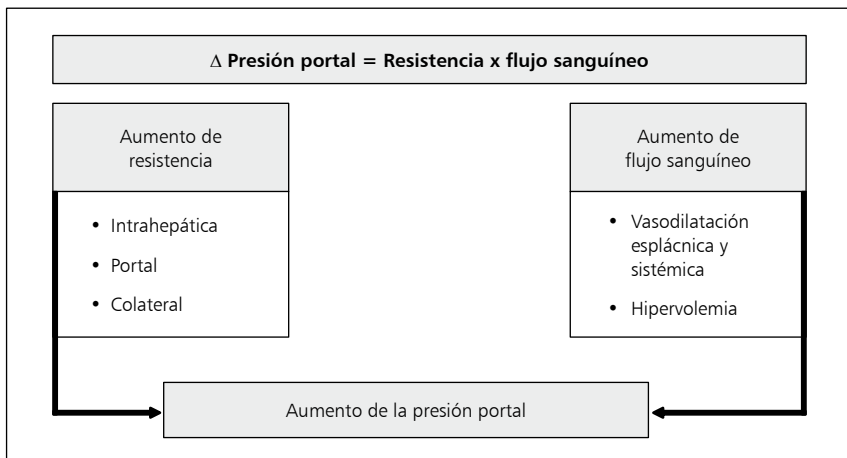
$\Delta$ **Presión portal = Resistencia x flujo sanguíneo**

Aumento de resistencia

• Intrahepática
• Portal
• Colateral

Aumento de flujo sanguíneo

• Vasodilatación esplácnica y sistémica
• Hipervolemia

Aumento de la presión portal